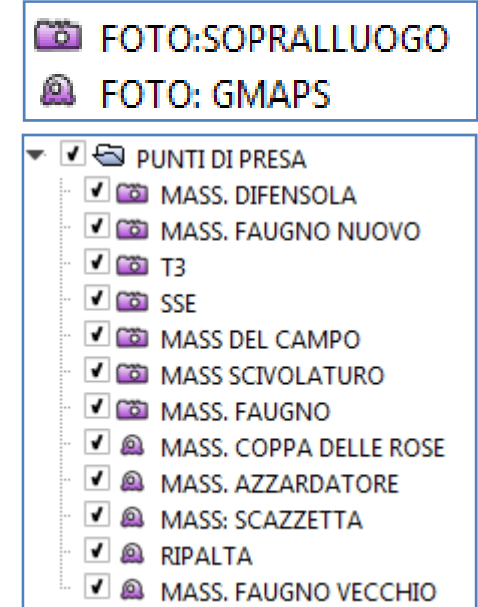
FOTO:SOPRALLUOGO
FOTO: GMAPS

PUNTI DI PRESA
MASS. DIFENSOLA
MASS. FAUGNO NUOVO
T3
SSE
MASS DEL CAMPO
MASS SCIVOLATURO
MASS. FAUGNO
MASS. COPPA DELLE ROSE
MASS. AZZARDATORE
MASS: SCAZZETTA
RIPALTA
MASS. FAUGNO VECCHIO